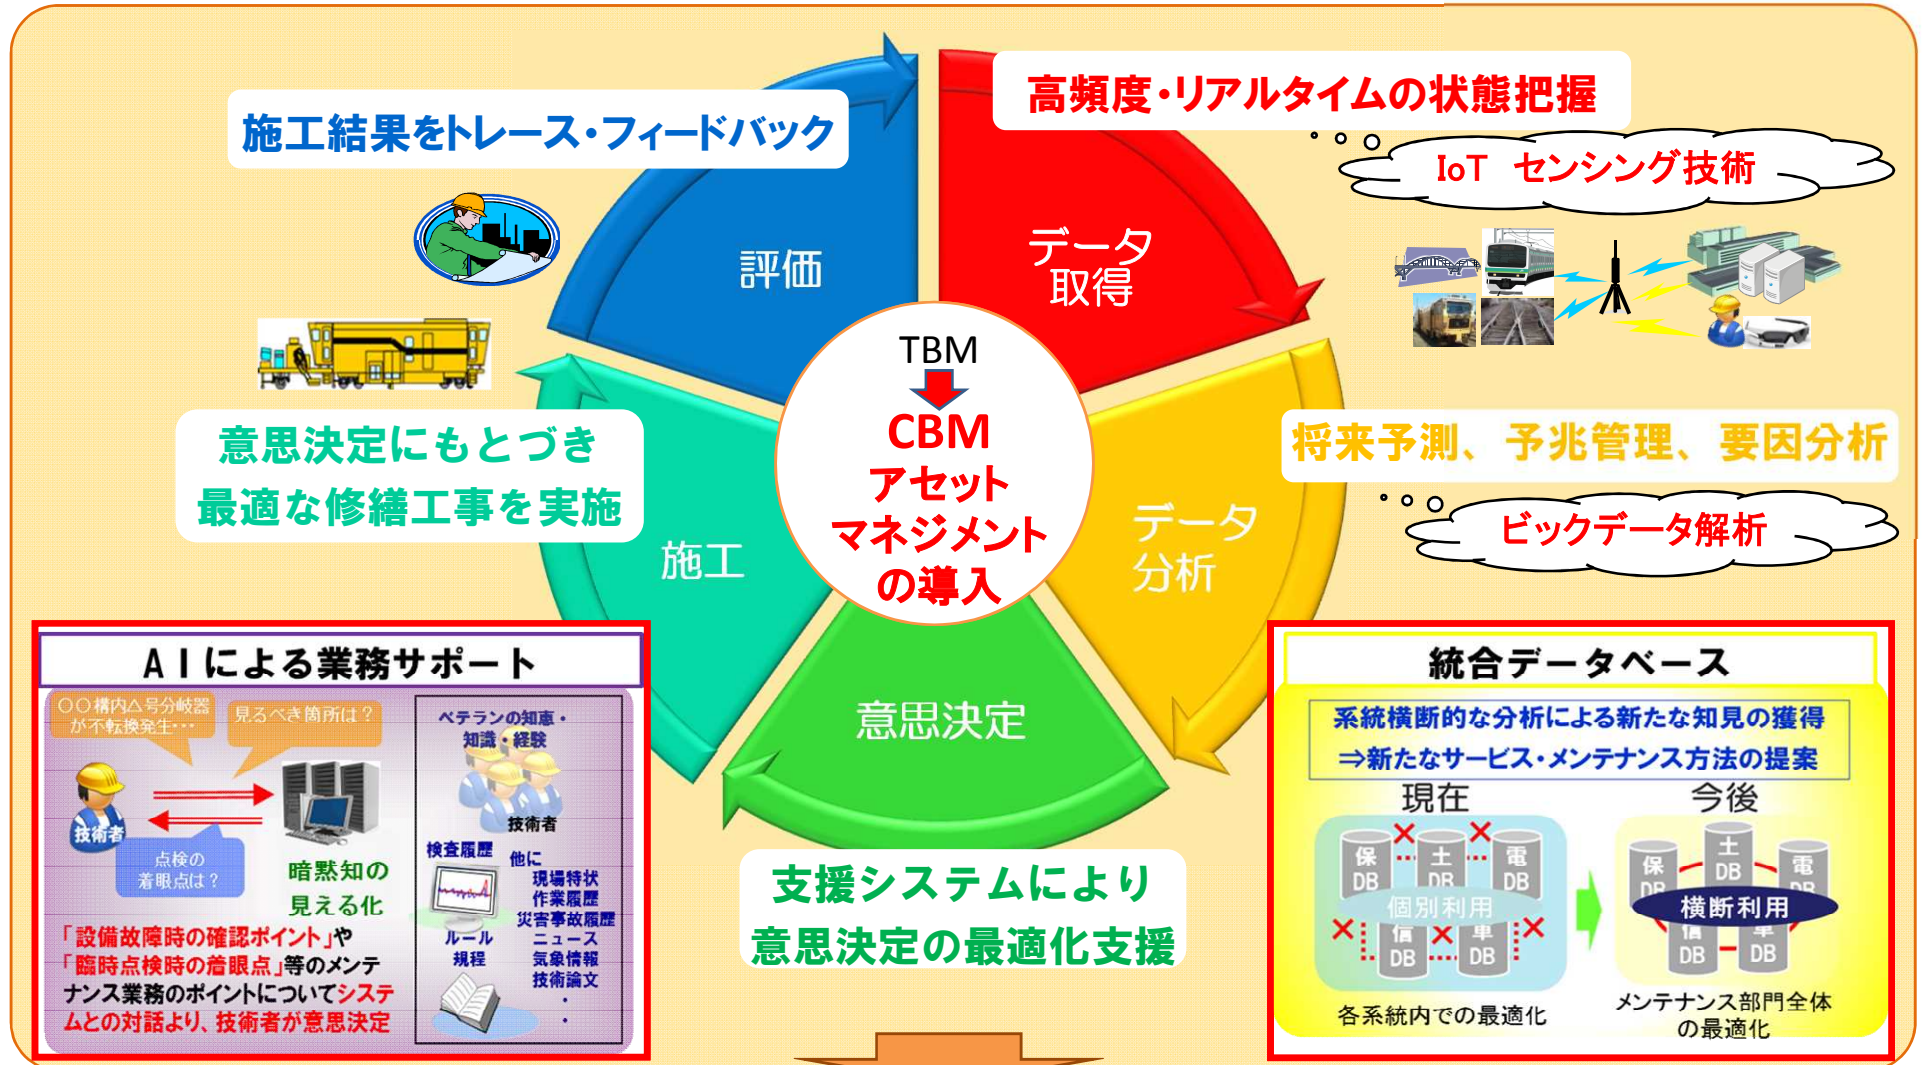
施工結果をトレース・フィードバック

高頻度・リアルタイムの状態把握

IoT センシング技術

評価

データ取得

TBM
CBM
アセットマネジメントの導入

意思決定にもとづき
最適な修繕工事を実施

将来予測、予兆管理、要因分析

ビックデータ解析

施工

データ分析

意思決定

支援システムにより
意思決定の最適化支援

AIによる業務サポート

○○構内△号分岐器が不転換発生・・・

見るべき箇所は？

技術者

点検の着眼点は？

暗黙知の見える化

ベテランの知恵・知識・経験

技術者

検査履歴

他に

現場特状
作業履歴
災害事故履歴
ニュース
気象情報
技術論文

ルール
規程

「設備故障時の確認ポイント」や「臨時点検時の着眼点」等のメンテナンス業務のポイントについてシステムとの対話より、技術者が意思決定

統合データベース

系統横断的な分析による新たな知見の獲得
⇒新たなサービス・メンテナンス方法の提案

現在

今後

保DB
土DB
電DB
個別利用
信DB
車DB

保DB
土DB
電DB
横断利用
信DB
車DB

各系統内での最適化

メンテナンス部門全体の最適化